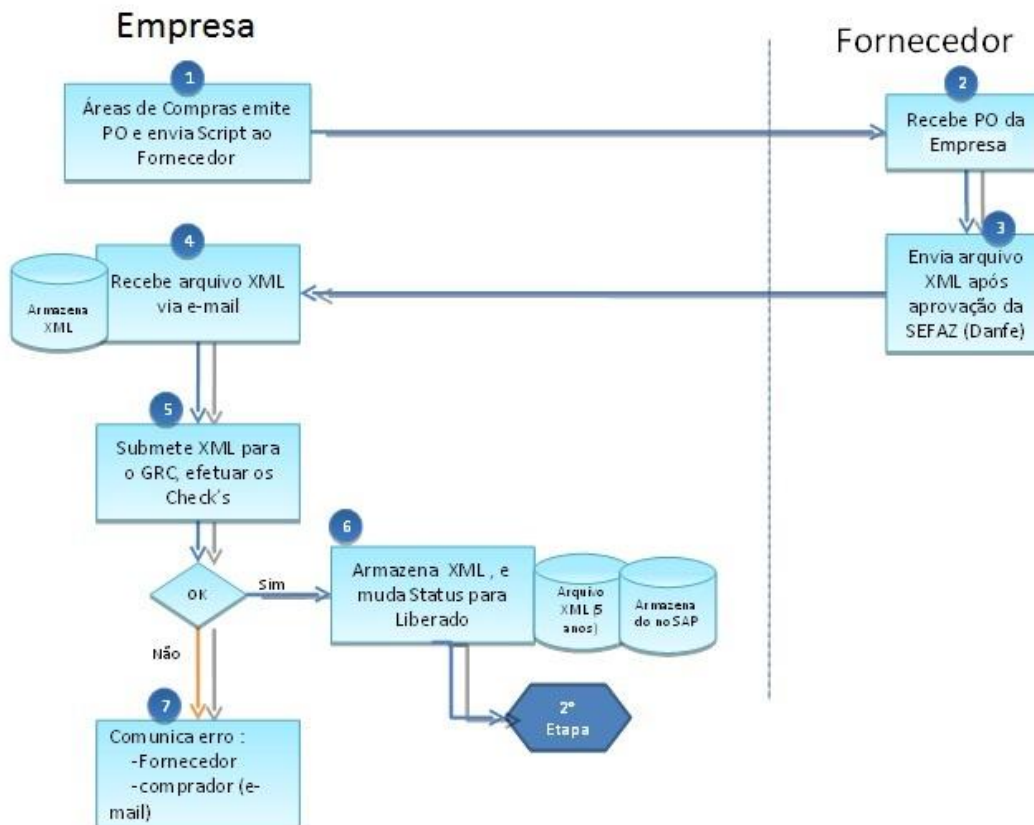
Empresa

Fornecedor

1

Áreas de Compras emite PO e envia Script ao Fornecedor

2

Recebe PO da Empresa

3

Envia arquivo XML após aprovação da SEFAZ (Danfe)

4

Armazena XML

Recebe arquivo XML via e-mail

5

Submete XML para o GRC, efetuar os Check's

OK

Sim

6

Armazena XML , e muda Status para Liberado

Arquivo XML (5 anos)

Armazena do no SAP

2ª Etapa

Não

7

Comunica erro :
-Fornecedor
-comprador (e-mail)